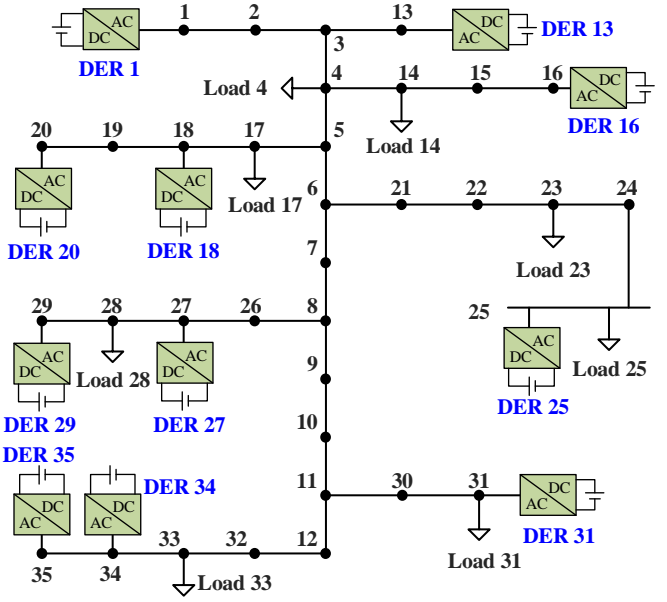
AC DC DER 1
1
2
13
DC AC DER 13
3
Load 4
4
14
15
16
DC AC DER 16
Load 14
20
19
18
17
5
AC DC DER 20
AC DC DER 18
Load 17
6
21
22
23
24
7
Load 23
25
29
28
27
26
8
AC DC DER 29
Load 28
AC DC DER 27
AC DC DER 25
Load 25
9
10
DER 35
DC AC
DC AC
DER 34
11
30
31
DC AC DER 31
35
34
33
32
12
Load 33
Load 31